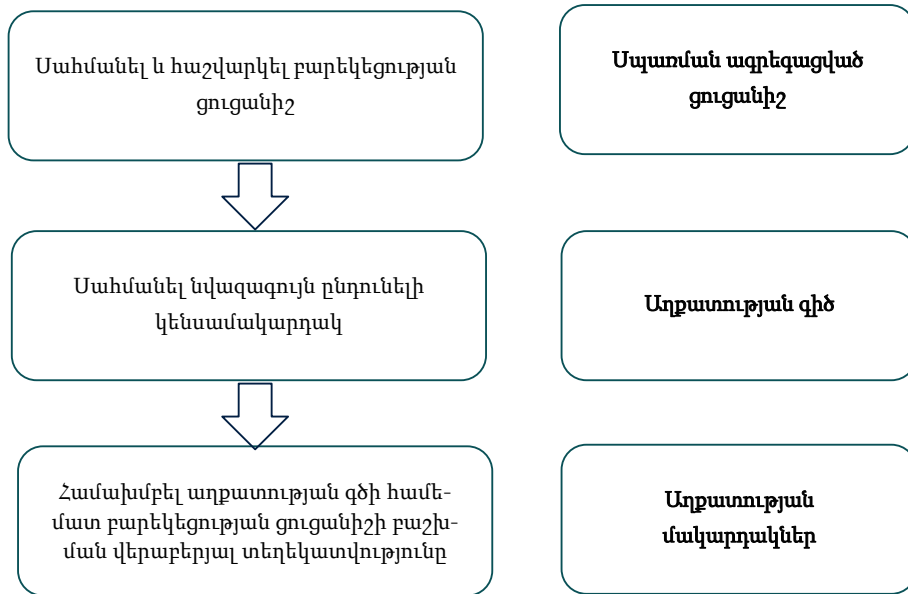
Սահմանել և հաշվարկել բարեկեցության ցուցանիշ

Սպառման ագրեգացված ցուցանիշ

Սահմանել նվազագույն ընդունելի կենսամակարդակ

Աղքատության գիծ

Համախմբել աղքատության գծի համեմատ բարեկեցության ցուցանիշի բաշխման վերաբերյալ տեղեկատվությունը

Աղքատության մակարդակներ